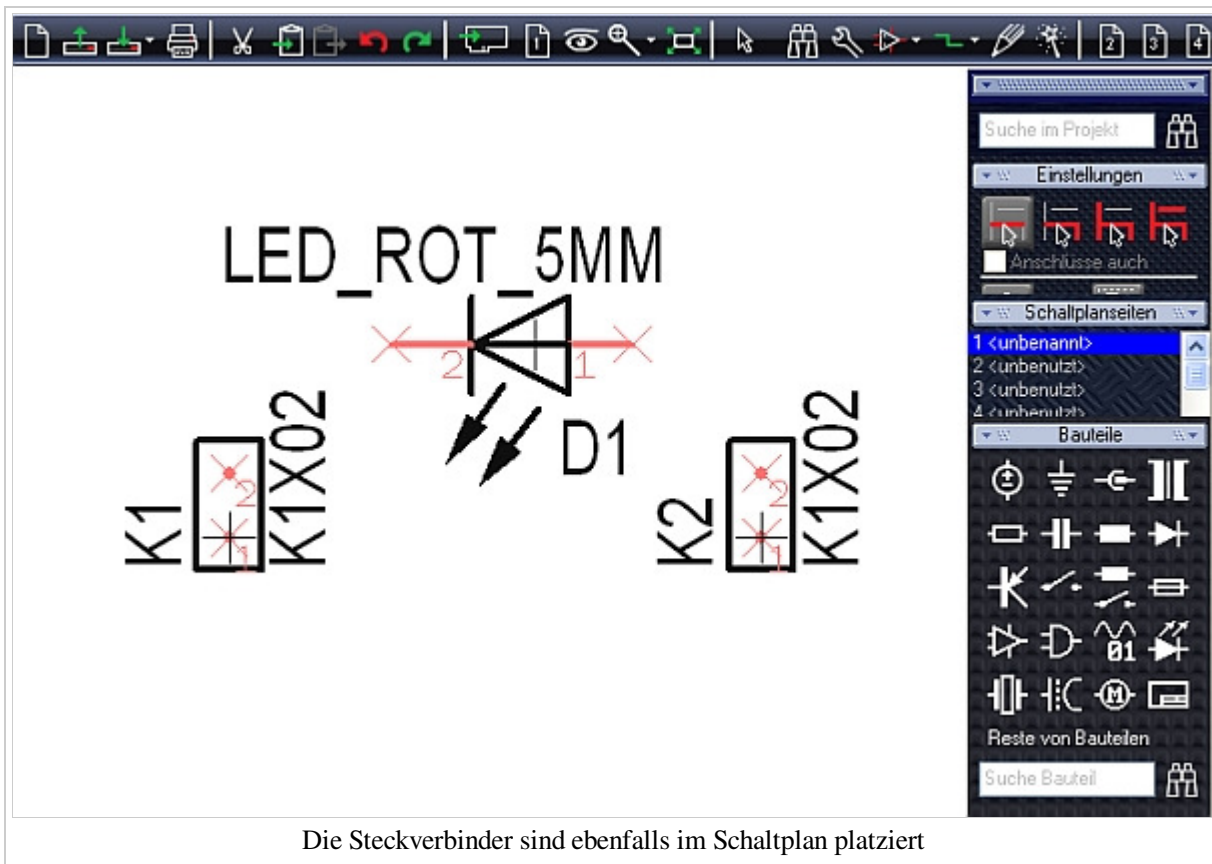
LED_ROT_5MM

2 1

D1

K1 K1X02

2
1

K2 K1X02

2
1

Suche im Projekt

Einstellungen

Anschlüsse auch

Schaltplanseiten

1 <unbenannt>
2 <unbenutzt>
3 <unbenutzt>
4 <unbenutzt>

Bauteile

01

Reste von Bauteilen

Suche Bauteil

2 3 4

Die Steckverbinder sind ebenfalls im Schaltplan platziert